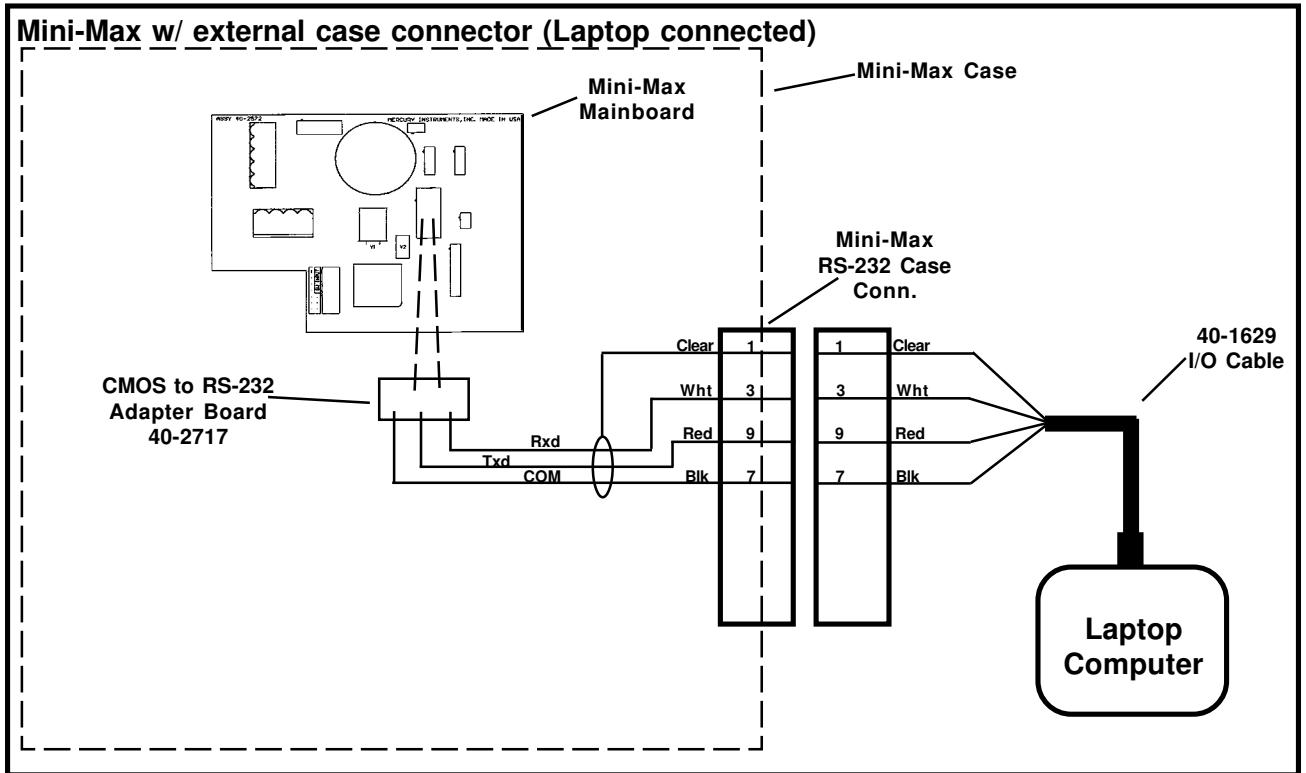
Mini-Max w/ external case connector (Laptop connected)

Mini-Max Case

Mini-Max Mainboard

ASSY 40-2572

MERCURY INSTRUMENTS, INC. MADE IN USA

Mini-Max RS-232 Case Conn.

40-1629 I/O Cable

CMOS to RS-232 Adapter Board 40-2717

Rxd

Txd

COM

Clear 1

Wht 3

Red 9

Blk 7

1 Clear

3 Wht

9 Red

7 Blk

Laptop Computer